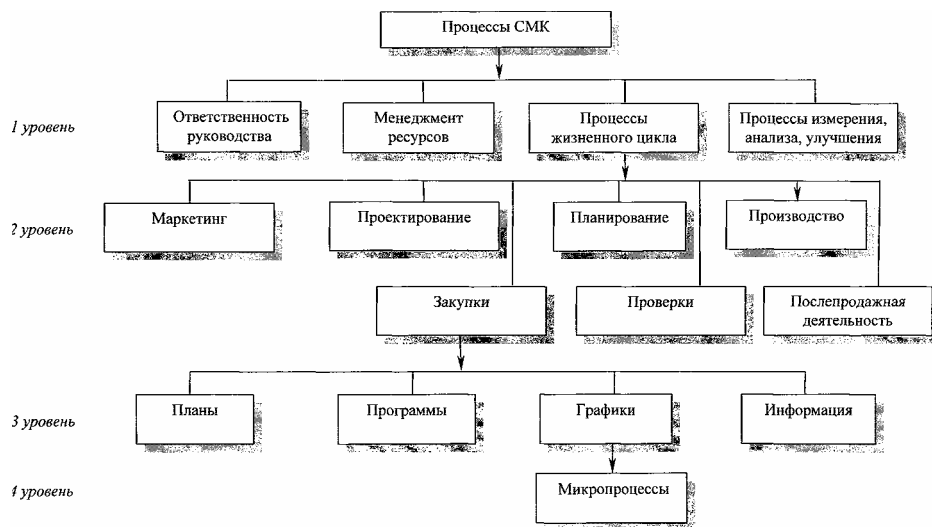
Процессы СМК

1 уровень

Ответственность руководства

Менеджмент ресурсов

Процессы жизненного цикла

Процессы измерения, анализа, улучшения

2 уровень

Маркетинг

Проектирование

Планирование

Производство

Закупки

Проверки

Послепродажная деятельность

3 уровень

Планы

Программы

Графики

Информация

4 уровень

Микропроцессы